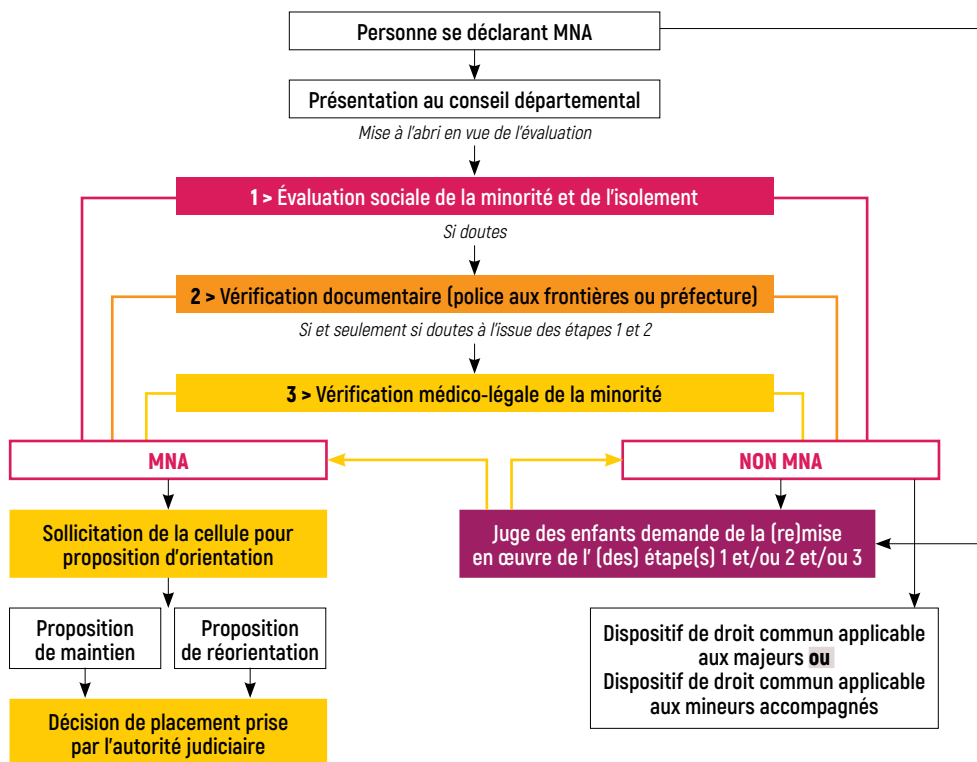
Personne se déclarant MNA

Présentation au conseil départemental

Mise à l'abri en vue de l'évaluation

1 > Évaluation sociale de la minorité et de l'isolement

Si doutes

2 > Vérification documentaire (police aux frontières ou préfecture)

Si et seulement si doutes à l'issue des étapes 1 et 2

3 > Vérification médico-légale de la minorité

MNA

NON MNA

Sollicitation de la cellule pour proposition d'orientation

Juge des enfants demande de la (re)mise en œuvre de l' (des) étape(s) 1 et/ou 2 et/ou 3

Proposition de maintien

Proposition de réorientation

Dispositif de droit commun applicable aux majeurs ou Dispositif de droit commun applicable aux mineurs accompagnés

Décision de placement prise par l'autorité judiciaire